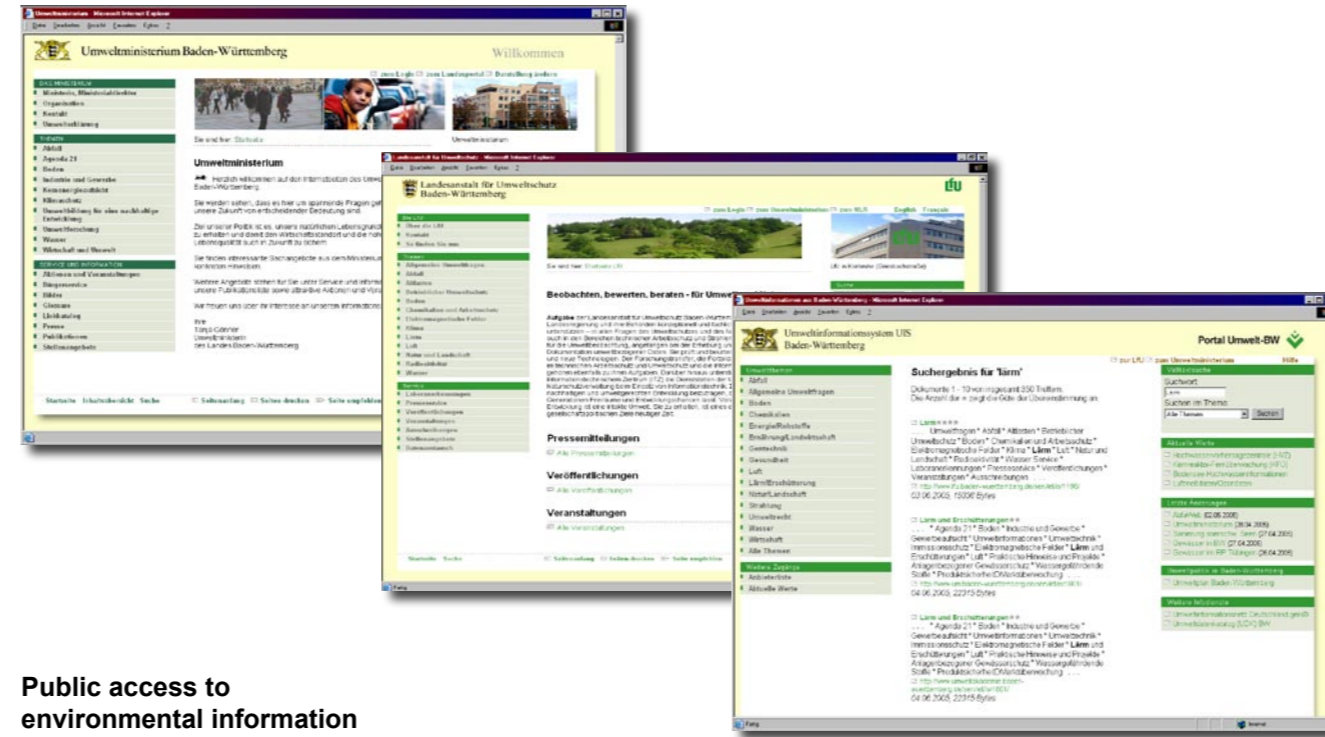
Umweltministerium - Microsoft Internet Explorer

Datei Bearbeiten Ansicht Favoriten Extras ?

Umweltministerium Baden-Württemberg

Willkommen

zum Login zum Landesportal Bestellung ändern

DAS MINISTERIUM
Ministerin, Ministerialdirektor
Organisation
Kontakt
Umwelterklärung

THEMEN
Abfall
Agenda 21
Boden
Industrie und Gewerbe
Kernenergieaufsicht
Klimaschutz
Umweltbildung für eine nachhaltige Entwicklung
Umweltforschung
Wasser
Wirtschaft und Umwelt

SERVICE UND INFORMATION
Aktionen und Veranstaltungen
Bürgerservice
Bilder
Glossare
Linkkatalog
Presse
Publikationen
Stellenangebote

Sie sind hier: Startseite

Umweltministerium

Umweltministerium

Herzlich willkommen auf der Internetseite des Umweltministeriums Baden-Württemberg.

Sie werden sehen, dass es hier um spannende Fragen geht, die für unsere Zukunft von entscheidender Bedeutung sind.

Ziel unserer Politik ist es, unsere natürlichen Lebensgrundlagen zu erhalten und damit den Wirtschaftsstandort und die hohe Lebensqualität auch in Zukunft zu sichern.

Sie finden interessante Sachangebote aus dem Ministerium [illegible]

Weitere Angebote stehen für Sie unter Service und Information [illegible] unsere Publikationen sowie attraktive Aktionen und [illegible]

Wir freuen uns über Ihr Interesse an unseren Informationen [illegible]

Ihre
Tanja Gönner
Umweltministerin
des Landes Baden-Württemberg

Startseite Inhaltsübersicht Suche

Seitenanfang Seite drucken Seite empfehlen

Landesanstalt für Umweltschutz - Microsoft Internet Explorer

Datei Bearbeiten Ansicht Favoriten Extras ?

Landesanstalt für Umweltschutz Baden-Württemberg

LfU

zum Login zum Umweltministerium zum MLR English Français

Die LfU
Über die LfU
Kontakt
So finden Sie uns

Themen
Allgemeine Umweltfragen
Abfall
Altlasten
Betrieblicher Umweltschutz
Boden
Chemikalien und Arbeitsschutz
Elektromagnetische Felder
Klima
Lärm
Luft
Natur und Landschaft
Radioaktivität
Wasser

Service
Lebensmittelmessungen
Pressenotizen
Veröffentlichungen
Veranstaltungen
Ausschreibungen
Stellenangebote
Datenaustausch

Sie sind hier: Startseite LfU

LfU in Karlsruhe (Dienstgebäude)

Beobachten, bewerten, beraten - für Umwelt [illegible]

Aufgabe der Landesanstalt für Umweltschutz Baden-Württemberg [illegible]

Pressemitteilungen
Alle Pressemitteilungen

Veröffentlichungen
Alle Veröffentlichungen

Veranstaltungen
Alle Veranstaltungen

Startseite Suche

Seitenanfang Seite drucken Seite empfehlen

Fertig

Umweltinformationen aus Baden-Württemberg - Microsoft Internet Explorer

Datei Bearbeiten Ansicht Favoriten Extras ?

Umweltinformationssystem UIS Baden-Württemberg

Portal Umwelt-BW

zur LfU zum Umweltministerium Hilfe

Umweltthemen
Abfall
Allgemeine Umweltfragen
Boden
Chemikalien
Energie/Rohstoffe
Ernährung/Landwirtschaft
Gentechnik
Gesundheit
Luft
Lärm/Erschütterung
Natur/Landschaft
Strahlung
Umweltrecht
Wasser
Wirtschaft
Alle Themen

Weitere Zugänge
Anbieterliste
Aktuelle Werte

Suchergebnis für 'lärm'

Dokumente 1 - 10 von insgesamt 350 Treffern.
Die Anzahl der * zeigt die Güte der Übereinstimmung an.

Lärm ****
Umweltfragen * Abfall * Altlasten * Betrieblicher Umweltschutz * Boden * Chemikalien und Arbeitsschutz * Elektromagnetische Felder * Klima * Lärm * Luft * Natur und Landschaft * Radioaktivität * Wasser Service * Laborerkennungen * Pressenotizen * Veröffentlichungen * Veranstaltungen * Ausschreibungen
http://www.lfu.baden-wuerttemberg.de/lfu/abt1/90/
03.06.2005, 15036 Bytes

Lärm und Erschütterungen **
. . . * Agenda 21 * Boden * Industrie und Gewerbe * Gewerbeaufsicht * Umweltinformationen * Umwelttechnik * Immissionsschutz * Elektromagnetische Felder * Lärm und Erschütterungen * Luft * Praktische Hinweise und Projekte * Anlagenbezogener Gewässerschutz * Wassergefährdende Stoffe * Produktbörse/ÖkoNetz/Berechnung . . .
http://www.umweltschutz-bw.de/service/laerm/...
04.06.2005, 22315 Bytes

Lärm und Erschütterungen **
. . . * Agenda 21 * Boden * Industrie und Gewerbe * Gewerbeaufsicht * Umweltinformationen * Umwelttechnik * Immissionsschutz * Elektromagnetische Felder * Lärm und Erschütterungen * Luft * Praktische Hinweise und Projekte * Anlagenbezogener Gewässerschutz * Wassergefährdende Stoffe * Produktbörse/ÖkoNetz/Berechnung . . .
http://www.umweltschutz.baden-wuerttemberg.de/servlet/BEN/
04.06.2005, 22315 Bytes

Volltextsuche
Suchwort
Lärm
Suchen im Thema
Alle Themen
Suchen

Aktuelle Werte
Hochwasservorhersagezentrale (HVZ)
Kernreaktor-Fernüberwachung (KFÜ)
Bodensee-Wasserstandsinformationen
Luftmessnetz/Ozonwerte

Letzte Änderungen
Abfall (02.06.2005)
Umweltministerium (28.04.2005)
Sanierung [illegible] (27.04.2005)
Gewässer in BW (27.04.2005)
Gewässer im RP Tübingen (26.04.2005)

Umweltportale in Baden-Württemberg
Umweltplan Baden-Württemberg

Weitere Ministerien
Umweltinformationsnetz Deutschland gein
Umweltdatenkatalog (UDK) BW

Fertig

Internet

Public access to environmental information